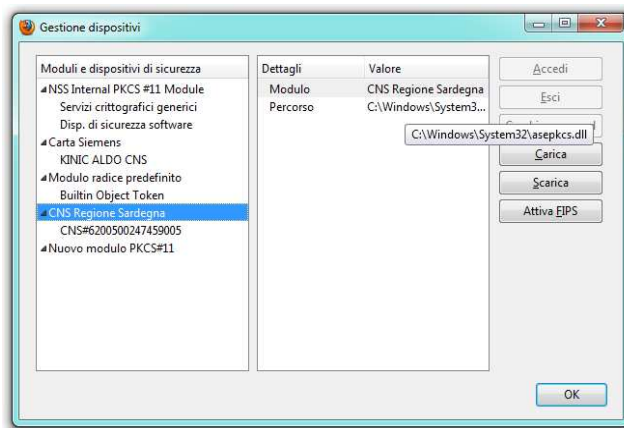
Gestione dispositivi

Moduli e dispositivi di sicurezza
◢NSS Internal PKCS #11 Module
Servizi crittografici generici
Disp. di sicurezza software
◢Carta Siemens
KINIC ALDO CNS
◢Modulo radice predefinito
Builtin Object Token
◢CNS Regione Sardegna
CNS#6200500247459005
◢Nuovo modulo PKCS#11

| Dettagli | Valore |
|---|---|
| Modulo | CNS Regione Sardegna |
| Percorso | C:\Windows\System3... |

C:\Windows\System32\asepkcs.dll

Accedi
Esci
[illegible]
Carica
Scarica
Attiva FIPS

OK